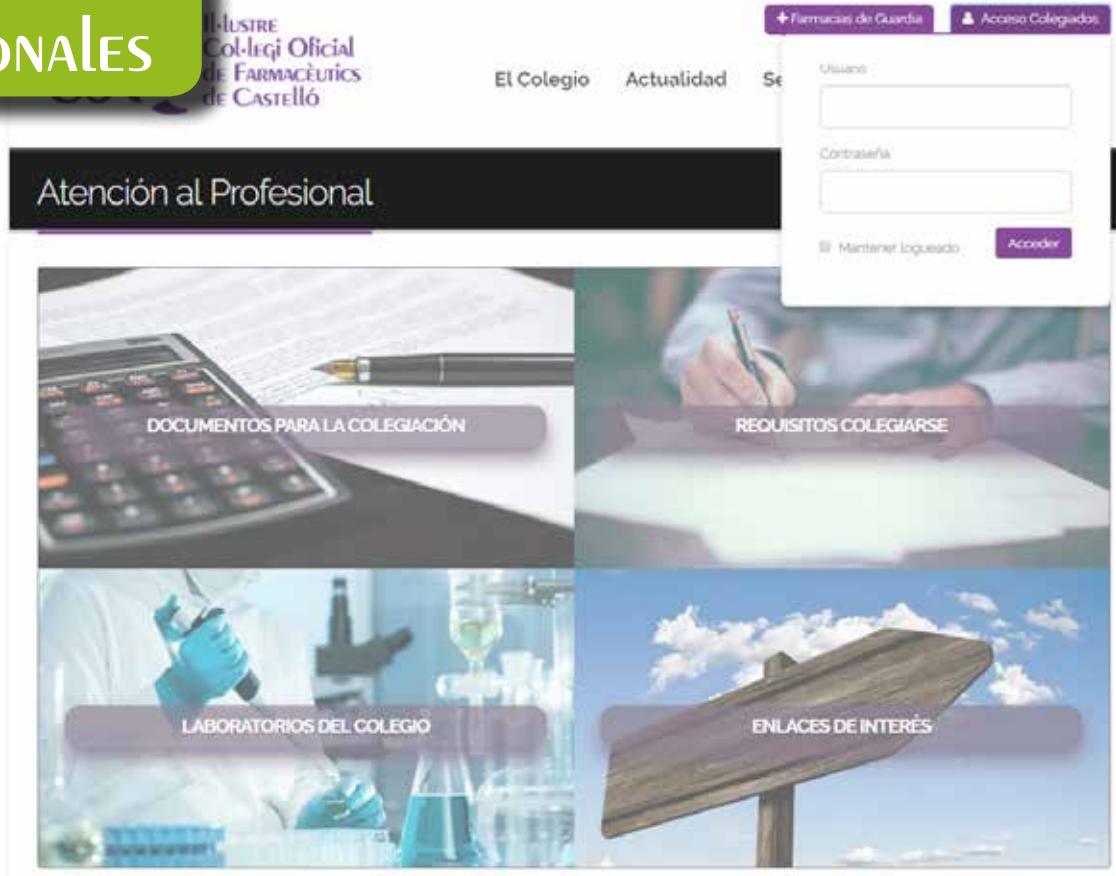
ONALES

Il·lustre Col·legi Oficial de Farmacèutics de Castelló

El Colegio Actualidad Se

+ Farmacias de Guardia
Acceso Colegiados

Usuario

Contraseña

Mantener logueado
Acceder

Atención al Profesional

DOCUMENTOS PARA LA COLEGIACIÓN

REQUISITOS COLEGIARSE

LABORATORIOS DEL COLEGIO

ENLACES DE INTERÉS